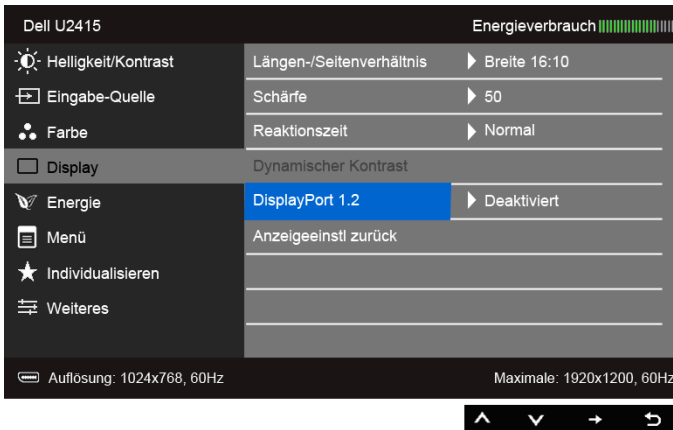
Dell U2415

Energieverbrauch

Helligkeit/Kontrast

Eingabe-Quelle

Farbe

Display

Energie

Menü

Individualisieren

Weiteres

| | |
|---|---|
| Längen-/Seitenverhältnis | Breite 16:10 |
| Schärfe | 50 |
| Reaktionszeit | Normal |
| Dynamischer Kontrast | |
| DisplayPort 1.2 | Deaktiviert |
| Anzeigeeinstl zurück | |

Auflösung: 1024x768, 60Hz

Maximale: 1920x1200, 60Hz